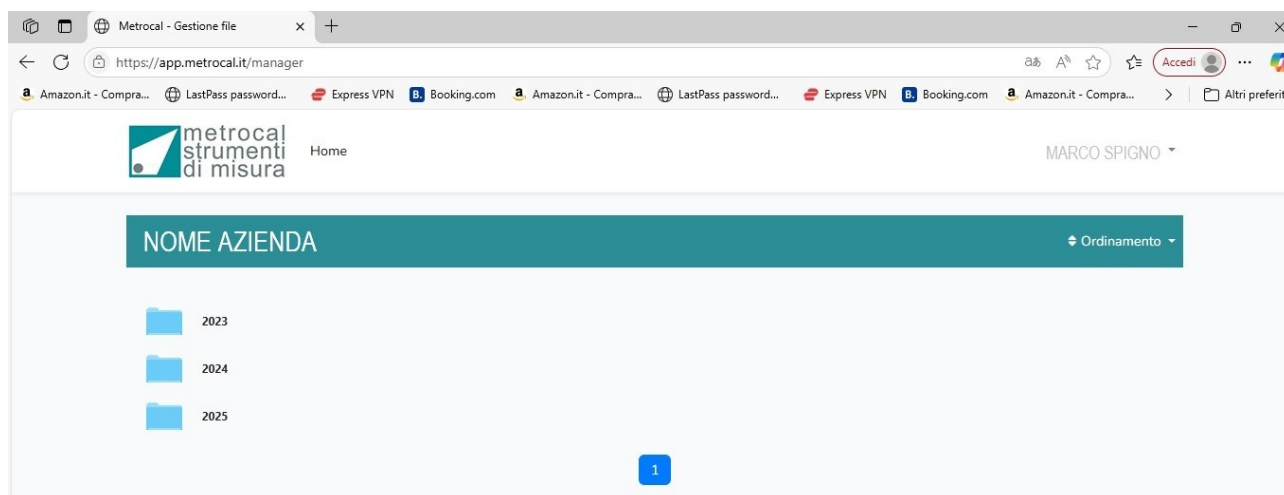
Metrocal - Gestione file ×
https://app.metrocal.it/manager
Accedi ...
Amazon.it - Compra... LastPass password... Express VPN Booking.com Amazon.it - Compra... LastPass password... Express VPN Booking.com Amazon.it - Compra... Altri preferit

metrocal strumenti di misura
Home
MARCO SPIGNO

NOME AZIENDA
Ordinamento

2023
2024
2025

1